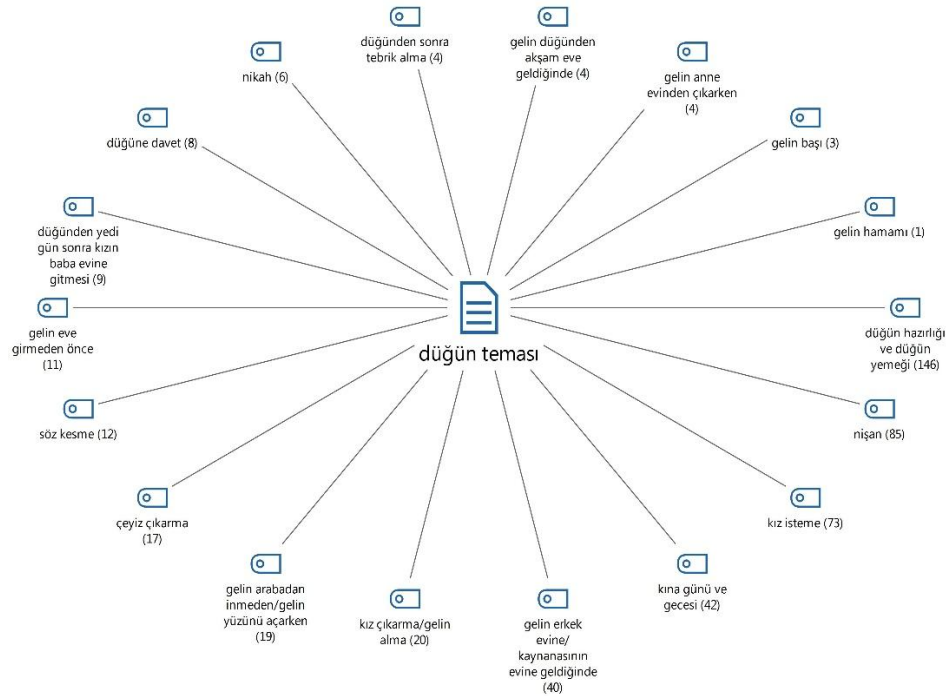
düğünden sonra tebrik alma (4)

gelin düğünden akşam eve geldiğinde (4)

nikah (6)

gelin anne evinden çıkarken (4)

düğüne davet (8)

gelin başı (3)

gelin hamamı (1)

düğünden yedi gün sonra kızın baba evine gitmesi (9)

gelin eve girmeden önce (11)

düğün teması

düğün hazırlığı ve düğün yemeği (146)

söz kesme (12)

nişan (85)

çeyiz çıkarma (17)

kız isteme (73)

gelin arabadan inmeden/gelin yüzünü açarken (19)

kına günü ve gecesi (42)

kız çıkarma/gelin alma (20)

gelin erkek evine/ kaynanasının evine geldiğinde (40)